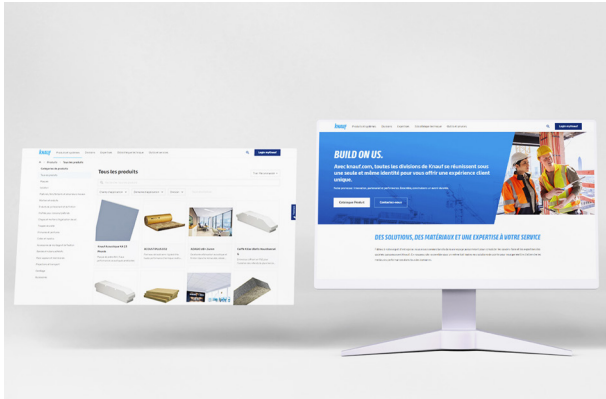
knauf

Tous les produits

knauf

BUILD ON US.

Avec knauf.com, toutes les divisions de Knauf se réunissent sous une seule et même identité pour vous offrir une expérience client unique.

DES SOLUTIONS, DES MATÉRIAUX ET UNE EXPERTISE À VOTRE SERVICE